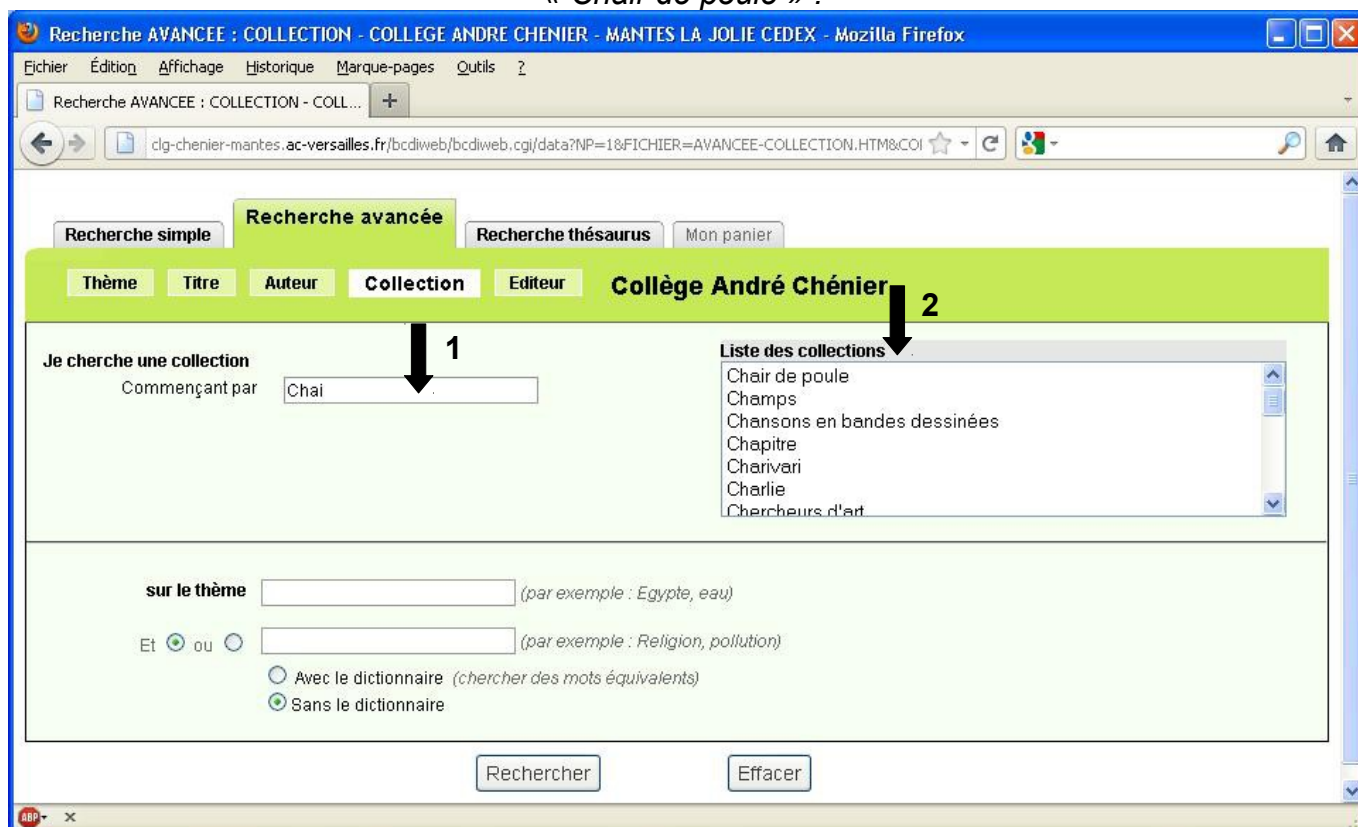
« Chair de poule » :

Recherche AVANCEE : COLLECTION - COLLEGE ANDRE CHENIER - MANTES LA JOLIE CEDEX - Mozilla Firefox

Fichier Édition Affichage Historique Marque-pages Outils ?

Recherche AVANCEE : COLLECTION - COLL... +

clg-chenier-mantes.ac-versailles.fr/bcdiweb/bcdiweb.cgi/data?NP=1&FICHIER=AVANCEE-COLLECTION.HTM&COI

Recherche simple | Recherche avancée | Recherche thésaurus | Mon panier

Thème | Titre | Auteur | Collection | Editeur | Collège André Chénier

1

2

Je cherche une collection
Commençant par Chai

Liste des collections
Chair de poule
Champs
Chansons en bandes dessinées
Chapitre
Charivari
Charlie
Chercheurs d'art

sur le thème (par exemple : Egypte, eau)

Et ou (par exemple : Religion, pollution)

Avec le dictionnaire (chercher des mots équivalents)
Sans le dictionnaire

Rechercher Effacer

ABP x